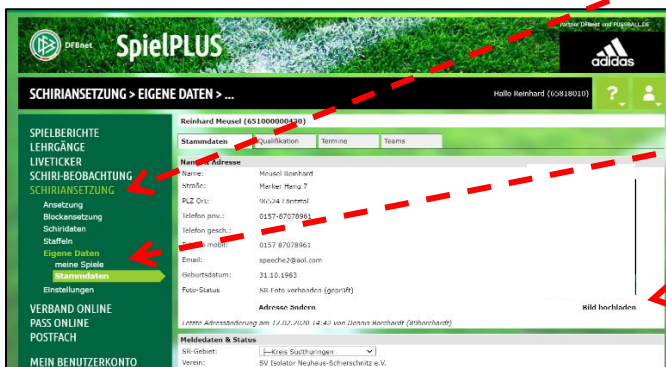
DFBnet SpielPLUS

Partner DFBnet und FUSSBALL.DE

adidas

SCHIRIANSETZUNG > EIGENE DATEN > ...

Hallo Reinhard (65818010)

SPIELBERICHTE
LEHRGÄNGE
LIVETICKER
SCHIRI-BEOBACHTUNG
SCHIRIANSETZUNG
Ansetzung
Blockansetzung
Schiridaten
Staffeln
Eigene Daten
meine Spiele
Stammdaten
Einstellungen
VERBAND ONLINE
PASS ONLINE
POSTFACH
MEIN BENUTZERKONTO

Reinhard Meusel (65100000430)

Stammdaten | Qualifikation | Termine | Teams

Name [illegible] Adresse

| | |
|---|---|
| Name: | Meusel Reinhard |
| Straße: | Marker Hang 7 |
| PLZ Ort: | 96524 Föritztal |
| Telefon priv.: | 0157-87078961 |
| Telefon gesch.: | |
| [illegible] mobil: | 0157 87078961 |
| Email: | speeche2@aol.com |
| Geburtsdatum: | 31.10.1983 |
| Foto-Status | SR-Foto vorhanden (geprüft) |

Adresse ändern

Bild hochladen

Letzte Adressänderung am 17.02.2020 14:42 von Henna Borchardt (Wiborchardt)

Meldedaten & Status

SR-Gebiet: | Kreis Südthüringen

Verein: SV Isolator Neuhaus-Schierschnitz e.V.